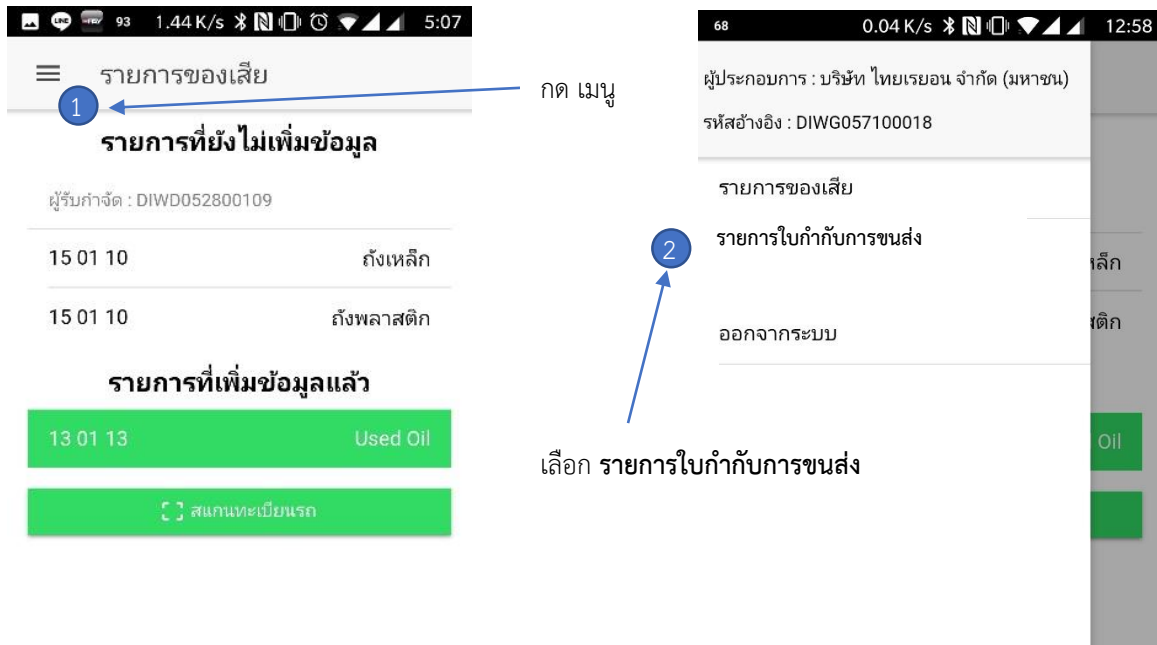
93 1.44 K/s 5:07

รายการของเสีย

1

กด เมนู

รายการที่ยังไม่เพิ่มข้อมูล

ผู้รับกำจัด : DIWD052800109

15 01 10 ถังเหล็ก

15 01 10 ถังพลาสติก

รายการที่เพิ่มข้อมูลแล้ว

13 01 13 Used Oil

สแกนทะเบียนรถ

68 0.04 K/s 12:58

ผู้ประกอบการ : บริษัท ไทยเรยอน จำกัด (มหาชน)

รหัสอ้างอิง : DIWG057100018

รายการของเสีย

2

รายการใบกำกับการขนส่ง

ออกจากระบบ

หล็ก

สติก

Oil

เลือก **รายการใบกำกับการขนส่ง**